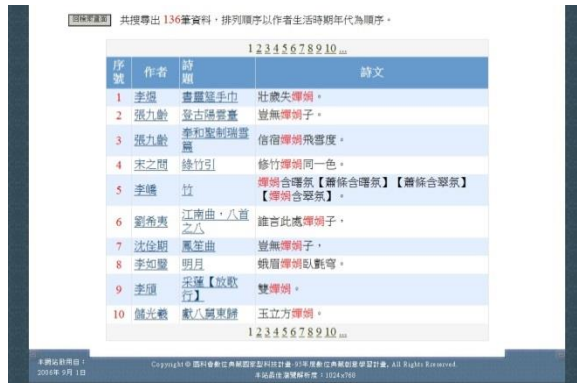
回檢索畫面 共搜尋出 136筆資料，排列順序以作者生活時期年代為順序。

12345678910...

| 序號 | 作者 | 詩題 | 詩文 |
|---|---|---|---|
| 1 | 李煜 | 書靈筵手巾 | 壯歲失嬋娟。 |
| 2 | 張九齡 | 登古陽雲臺 | 豈無嬋娟子。 |
| 3 | 張九齡 | 奉和聖制瑞雪篇 | 信宿嬋娟飛雪度。 |
| 4 | 宋之問 | 綠竹引 | 修竹嬋娟同一色。 |
| 5 | 李嶠 | 竹 | 嬋娟含曙氣【蕭條含曙氣】【蕭條含翠氣】【嬋娟含翠氣】 |
| 6 | 劉希夷 | 江南曲，八首之八 | 誰言此處嬋娟子。 |
| 7 | 沈佺期 | 鳳笙曲 | 豈無嬋娟子， |
| 8 | 李如璧 | 明月 | 蛾眉嬋娟臥氈穹。 |
| 9 | 李頎 | 采蓮【放歌行】 | 雙嬋娟。 |
| 10 | 儲光羲 | 獻八舅東歸 | 玉立方嬋娟。 |

12345678910...

本網站啟用日：2006年9月1日

Copyright © 國科會數位典藏國家型科技計畫 95年度數位典藏創意學習計畫, All Rights Reserved. 本站最佳瀏覽解析度：1024x768